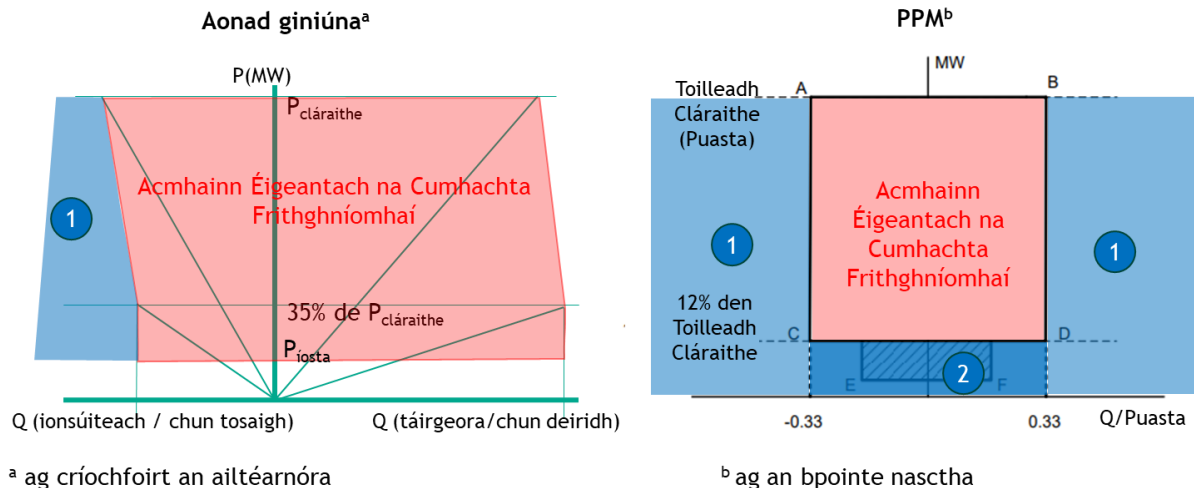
Aonad giniúna$^{a}$

P(MW)

P$_{cláraithe}$

Acmhainn Éigeantach na Cumhachta Frithghníomhaí

1

35% de P$_{cláraithe}$

P$_{íosta}$

Q (ionsúiteach / chun tosaigh)

Q (táirgeora/chun deiridh)

$^{a}$ ag críochfoirt an ailtéarnóra

PPM$^{b}$

MW

Toilleadh Cláraithe (Puasta)

A

B

Acmhainn Éigeantach na Cumhachta Frithghníomhaí

1

1

12% den Toilleadh Cláraithe

C

D

E

2

F

-0.33

0.33

Q/Puasta

$^{b}$ ag an bpointe nasctha